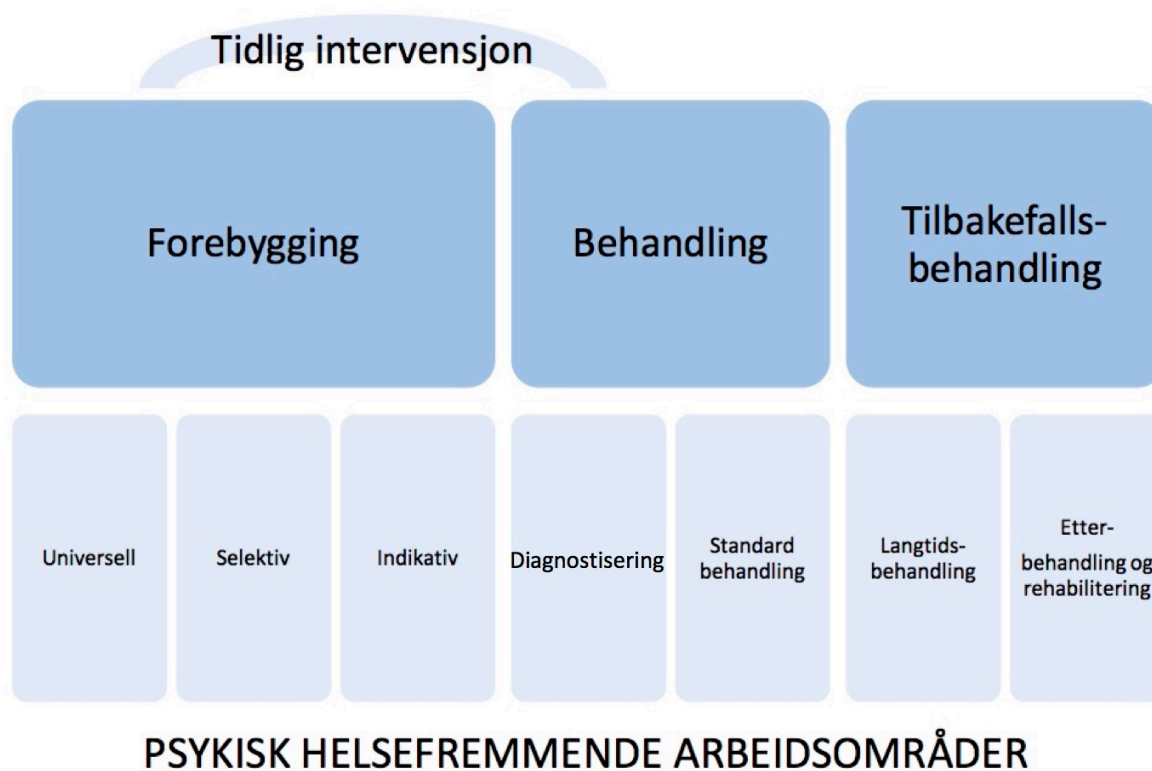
Tidlig intervensjon

Forebygging

Behandling

Tilbakefalls-behandling

Universell

Selektiv

Indikativ

Diagnostisering

Standard behandling

Langtids-behandling

Etter-behandling og rehabilitering

PSYKISK HELSEFREMMENDE ARBEIDSOMRÅDER